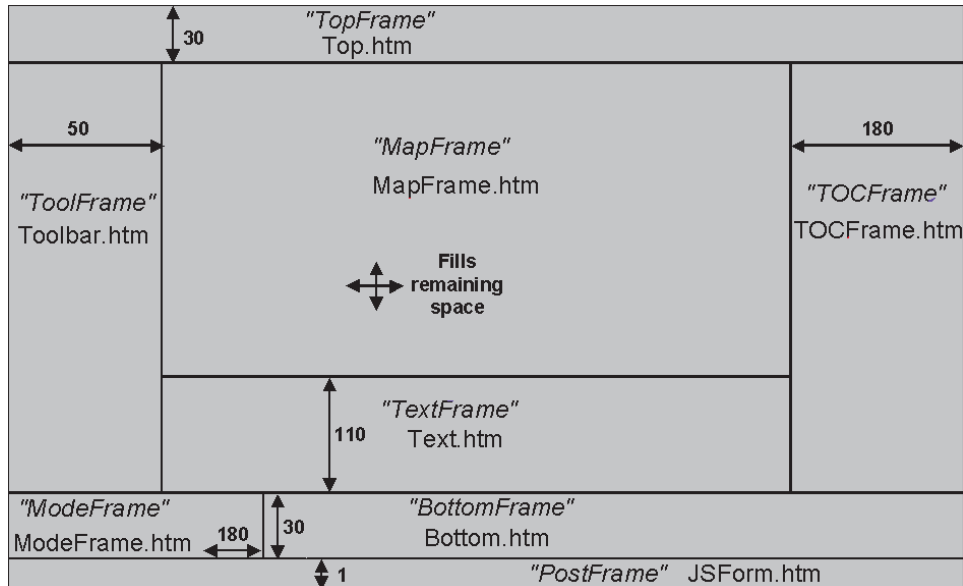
30
"TopFrame"
Top.htm

50

"ToolFrame"
Toolbar.htm

"MapFrame"
MapFrame.htm

Fills remaining space

180

"TOCFrame"
TOCFrame.htm

110

"TextFrame"
Text.htm

"ModeFrame"
ModeFrame.htm
180

30

"BottomFrame"
Bottom.htm

1
"PostFrame" JSForm.htm